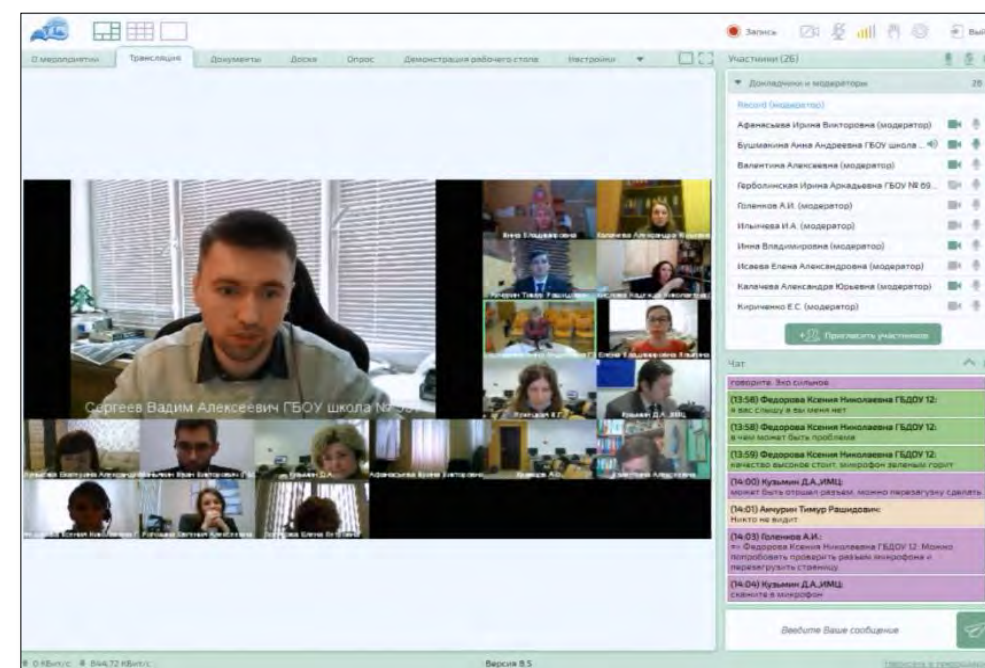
Запись

О мероприятии | Трансляция | Документы | Доска | Опрос | Демонстрация рабочего стола | Настройки

Участники (26)

Докладчики и модераторы 26

Record (модератор)

Афанасьева Ирина Викторовна (модератор)

Бушманина Анна Андреевна ГБОУ школа ...

Валентина Алексеевна (модератор)

Герболинская Ирина Аркадьевна ГБОУ № 69...

Голенков А.И. (модератор)

Ильичева И.А. (модератор)

Инна Владимировна (модератор)

Исаева Елена Александровна (модератор)

Калачева Александра Юрьевна (модератор)

Кириченко Е.С. (модератор)

Пригласить участников

Чат

говорите. Эхо сильное

(13:58) Федорова Ксения Николаевна ГБДОУ 12:
я вас слышу а вы меня нет

(13:58) Федорова Ксения Николаевна ГБДОУ 12:
в чем может быть проблема

(13:59) Федорова Ксения Николаевна ГБДОУ 12:
качество высокое стоит. микрофон зеленым горит

(14:00) Кузьмин Д.А.,ИМЦ:
может быть отошел разъем. можно перезагрузку сделать

(14:01) Амчурин Тимур Рашидович:
Никто не видит

(14:03) Голенков А.И.:
=> Федорова Ксения Николаевна ГБДОУ 12: Можно попробовать проверить разъем микрофона и перезагрузить страницу

(14:04) Кузьмин Д.А.,ИМЦ:
скажите в микрофон

Введите Ваше сообщение

Сергеев Вадим Алексеевич ГБОУ школа № 50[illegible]

Калачева Александра Юрьевна

Амчурин Тимур Рашидович

Кузьмин Д.А.,ИМЦ

Афанасьева Ирина Викторовна

Голенков А.И.

Исаева Елена Александровна

0 Кбит/с 844,72 Кбит/с

Версия 8.5